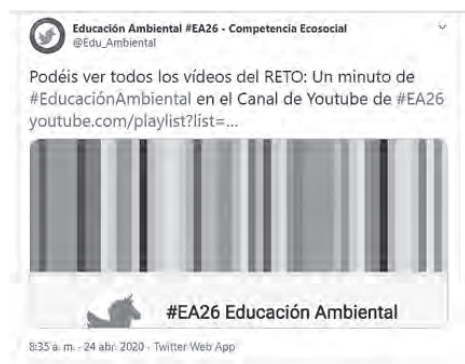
Educación Ambiental #EA26 - Competencia Ecosocial
@Edu_Ambiental

Podéis ver todos los vídeos del RETO: Un minuto de #EducaciónAmbiental en el Canal de Youtube de #EA26 youtube.com/playlist?list=...

#EA26 Educación Ambiental

8:35 a. m. · 24 abr. 2020 · Twitter Web App